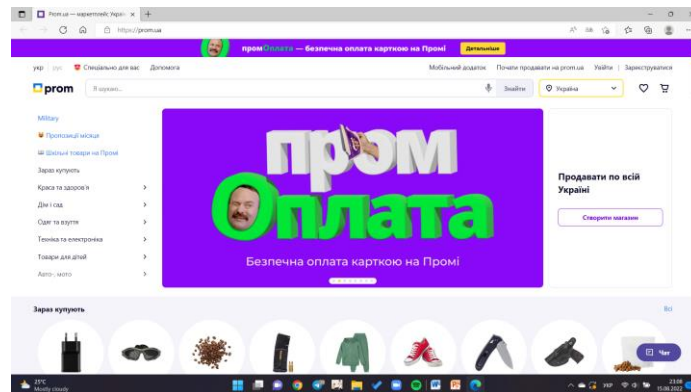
Prom.ua — маркетплейс Украї... +

https://prom.ua

промОплата — безпечна оплата карткою на Промі Детальніше

укр | рус | Спеціально для вас | Допомога

Мобільний додаток | Почни продавати на prom.ua | Увійти | Зареєструватися

prom

Я шукаю...

Знайти

Україна

Military

Пропозиції місяця

Шкільні товари на Промі

Зараз купують

Краса та здоров'я

Дім і сад

Одяг та взуття

Техніка та електроніка

Товари для дітей

Авто-, мото

пром Оплата

Безпечна оплата карткою на Промі

Продавати по всій Україні

Створити магазин

Зараз купують

Всі

Чат

25°C Mostly cloudy

РУС

23:08 15.08.2022